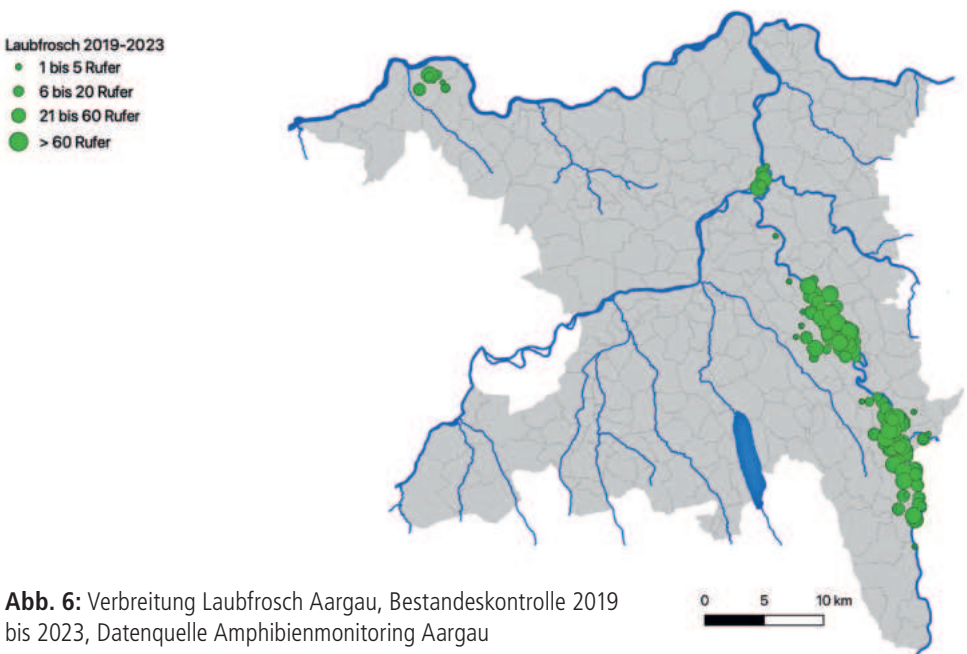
Laubfrosch 2019-2023
1 bis 5 Rufer
6 bis 20 Rufer
21 bis 60 Rufer
> 60 Rufer

0 5 10 km

**Abb. 6:** Verbreitung Laubfrosch Aargau, Bestandeskontrolle 2019 bis 2023, Datenquelle Amphibienmonitoring Aargau